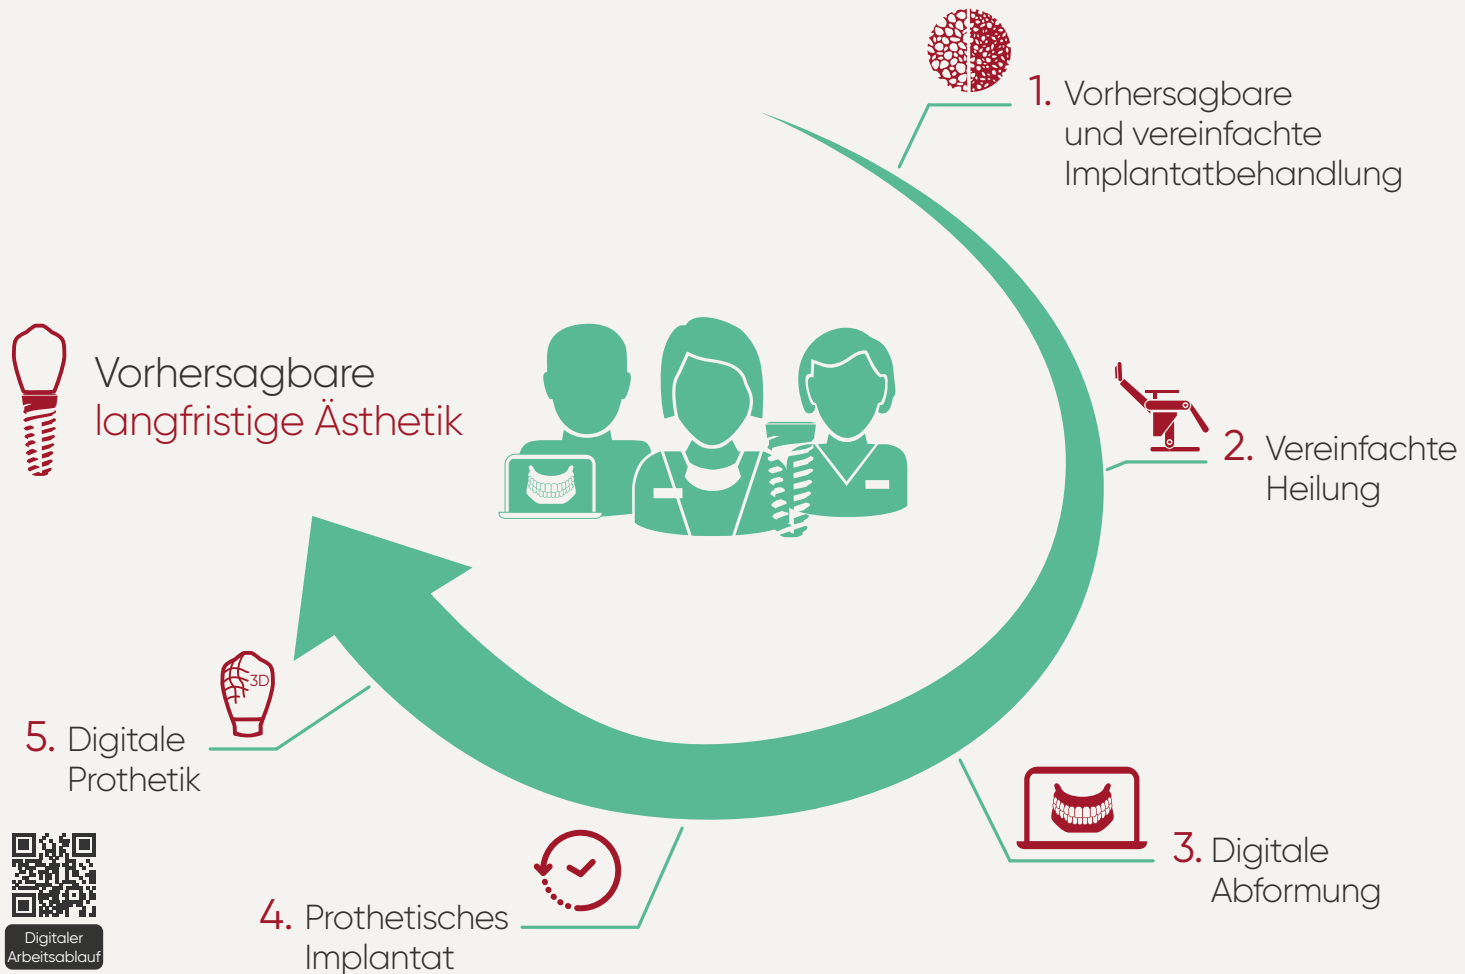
1. Vorhersagbare und vereinfachte Implantatbehandlung

Vorhersagbare langfristige Ästhetik

2. Vereinfachte Heilung

3D

5. Digitale Prothetik

3. Digitale Abformung

4. Prothetisches Implantat

Digitaler Arbeitsablauf